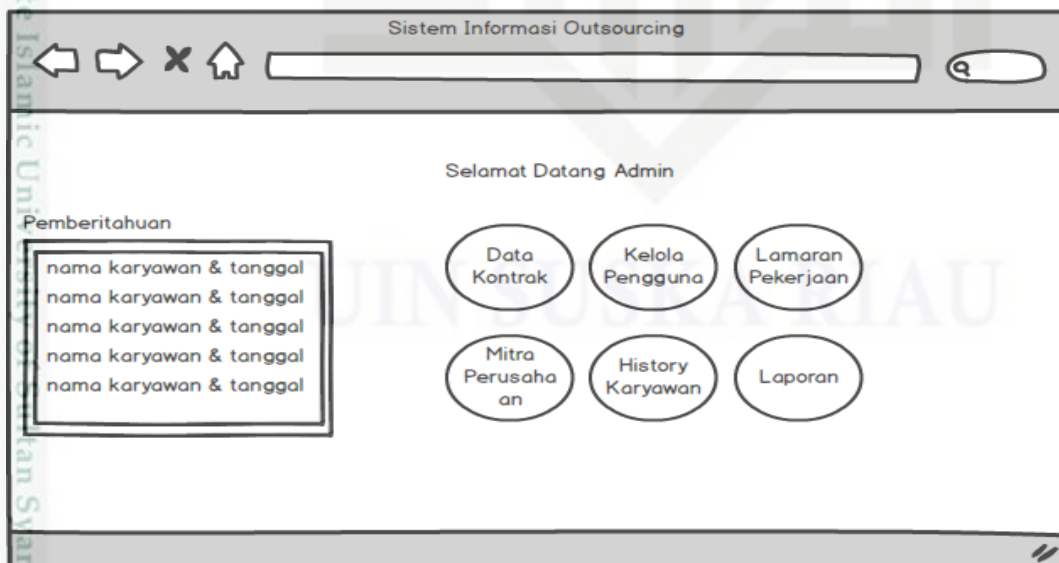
Sistem Informasi Outsourcing

Selamat Datang Admin

Pemberitahuan

nama karyawan & tanggal
nama karyawan & tanggal
nama karyawan & tanggal
nama karyawan & tanggal
nama karyawan & tanggal

Data Kontrak

Kelola Pengguna

Lamaran Pekerjaan

Mitra Perusahaan

History Karyawan

Laporan

UIN SUSKA RIAU

e Islamic University of Sultan Syar